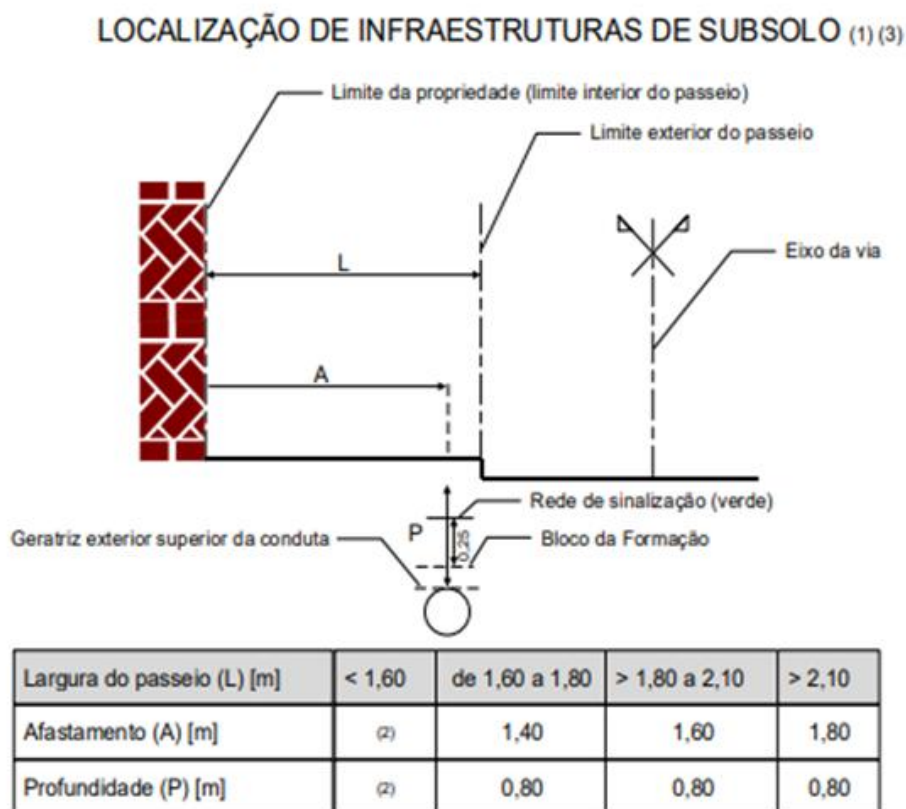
LOCALIZAÇÃO DE INFRAESTRUTURAS DE SUBSOLO (1) (3)

Limite da propriedade (limite interior do passeio)

Limite exterior do passeio

L

Eixo da via

A

Rede de sinalização (verde)

P

0,25

Geratriz exterior superior da conduta

Bloco da Formação

| Largura do passeio (L) [m] | < 1,60 | de 1,60 a 1,80 | > 1,80 a 2,10 | > 2,10 |
|---|---|---|---|---|
| Afastamento (A) [m] | (2) | 1,40 | 1,60 | 1,80 |
| Profundidade (P) [m] | (2) | 0,80 | 0,80 | 0,80 |